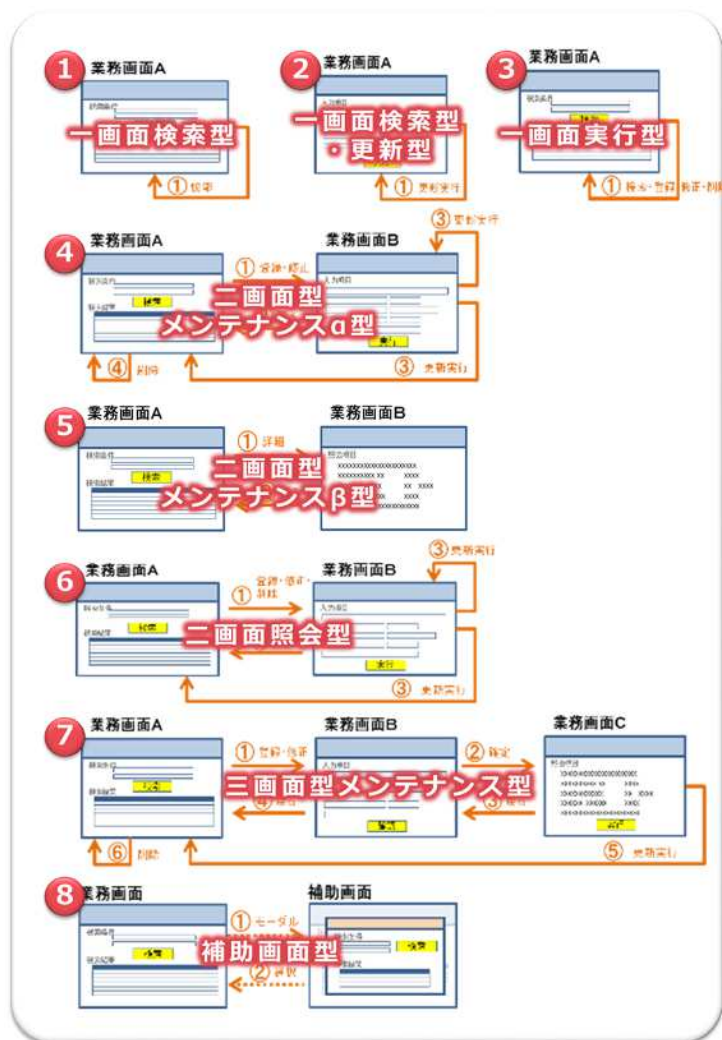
1 業務画面A
一画面検索型
① 検索

2 業務画面A
一画面検索型・更新型
① 更新実行

3 業務画面A
一画面実行型
① 検索・登録・修正・削除

4 業務画面A
① 登録・修正
業務画面B
③ 更新実行
検索
二画面型メンテナンスα型
実行
④ 削除
③ 更新実行

5 業務画面A
① 詳細
業務画面B
検索
二画面型メンテナンスβ型

6 業務画面A
① 登録・修正・削除
業務画面B
③ 更新実行
検索
二画面照会型
実行
③ 更新実行

7 業務画面A
① 登録・修正
業務画面B
② 確定
業務画面C
三画面型メンテナンス型
④ 修正
③ 修正
⑥ 削除
⑤ 更新実行

8 業務画面
① モーダル
補助画面
検索
補助画面型
検索
② 選択